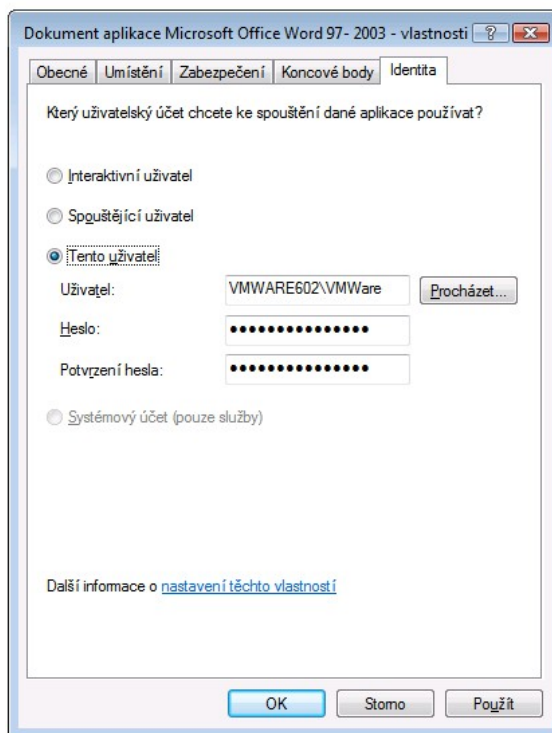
Dokument aplikace Microsoft Office Word 97- 2003 - vlastnosti ? X

Obecné | Umístění | Zabezpečení | Koncové body | Identita

Který uživatelský účet chcete ke spouštění dané aplikace používat?

Interaktivní uživatel

Spouštějící uživatel

Tento uživatel

Uživatel: VMWARE602\VMWare Procházet...

Heslo: •••••••••••••••

Potvrzení hesla: •••••••••••••••

Systémový účet (pouze služby)

Další informace o nastavení těchto vlastností

OK Storno Použít